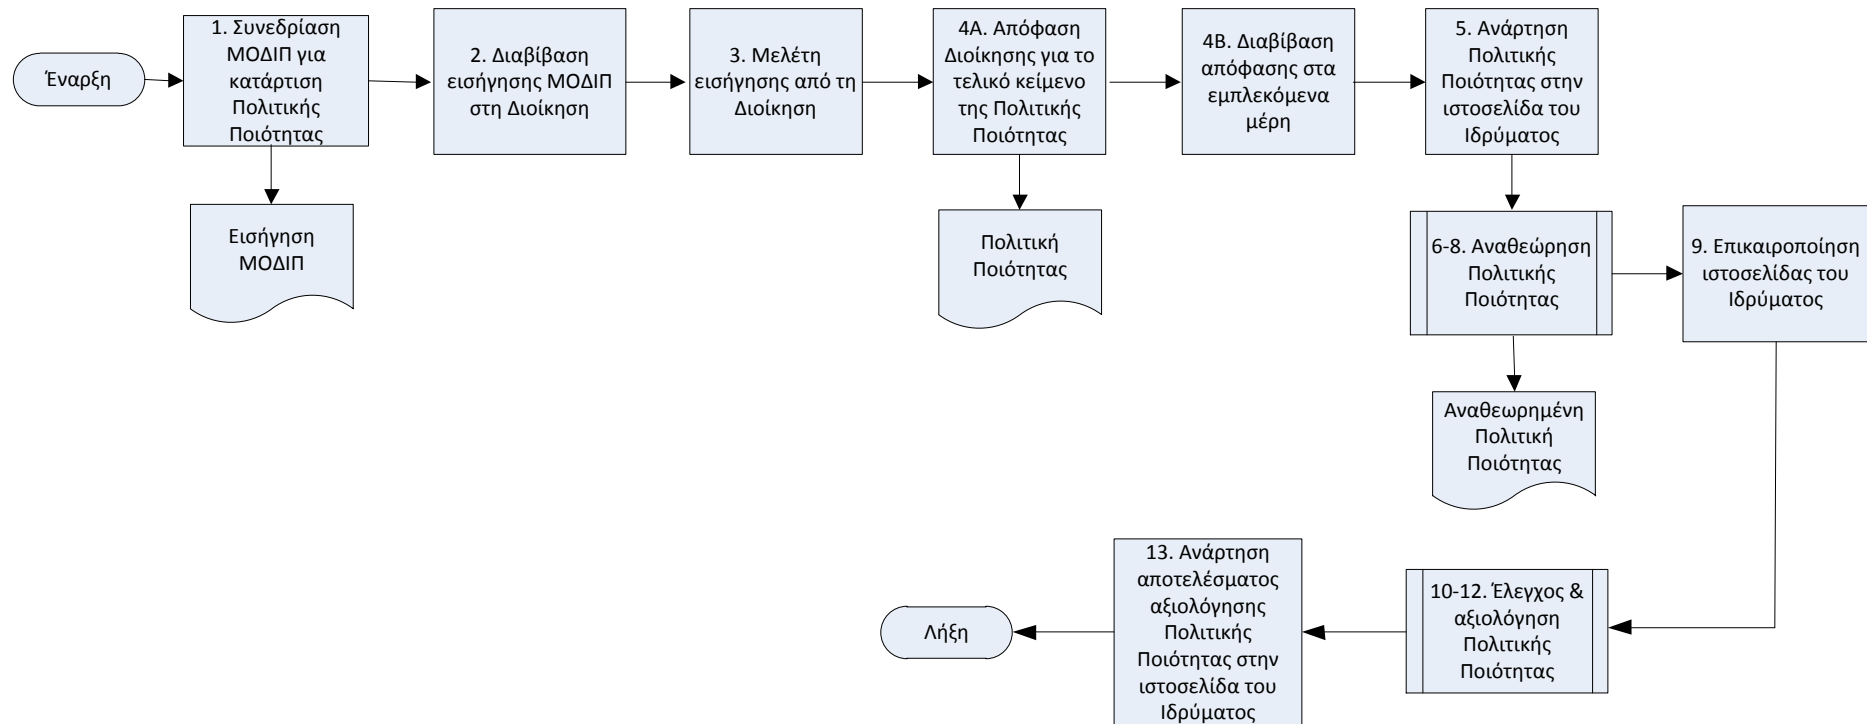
Έναρξη

1. Συνεδρίαση ΜΟΔΙΠ για κατάρτιση Πολιτικής Ποιότητας

Εισήγηση ΜΟΔΙΠ

2. Διαβίβαση εισήγησης ΜΟΔΙΠ στη Διοίκηση

3. Μελέτη εισήγησης από τη Διοίκηση

4Α. Απόφαση Διοίκησης για το τελικό κείμενο της Πολιτικής Ποιότητας

Πολιτική Ποιότητας

4Β. Διαβίβαση απόφασης στα εμπλεκόμενα μέρη

5. Ανάρτηση Πολιτικής Ποιότητας στην ιστοσελίδα του Ιδρύματος

6-8. Αναθεώρηση Πολιτικής Ποιότητας

Αναθεωρημένη Πολιτική Ποιότητας

9. Επικαιροποίηση ιστοσελίδας του Ιδρύματος

10-12. Έλεγχος & αξιολόγηση Πολιτικής Ποιότητας

13. Ανάρτηση αποτελέσματος αξιολόγησης Πολιτικής Ποιότητας στην ιστοσελίδα του Ιδρύματος

Λήξη